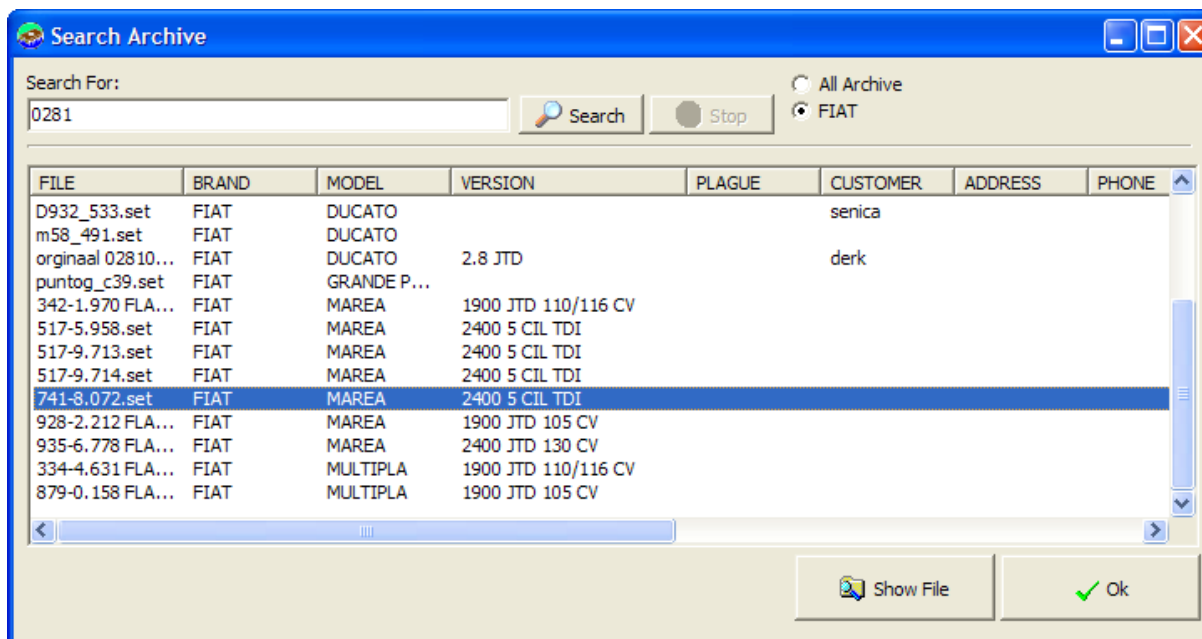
Search Archive

Search For:
0281
Search
Stop
All Archive
FIAT

| FILE | BRAND | MODEL | VERSION | PLAGUE | CUSTOMER | ADDRESS | PHONE |
|---|---|---|---|---|---|---|---|
| D932_533.set | FIAT | DUCATO | | | senica | | |
| m58_491.set | FIAT | DUCATO | | | | | |
| orginaal 02810... | FIAT | DUCATO | 2.8 JTD | | derk | | |
| puntog_c39.set | FIAT | GRANDE P... | | | | | |
| 342-1.970 FLA... | FIAT | MAREA | 1900 JTD 110/116 CV | | | | |
| 517-5.958.set | FIAT | MAREA | 2400 5 CIL TDI | | | | |
| 517-9.713.set | FIAT | MAREA | 2400 5 CIL TDI | | | | |
| 517-9.714.set | FIAT | MAREA | 2400 5 CIL TDI | | | | |
| 741-8.072.set | FIAT | MAREA | 2400 5 CIL TDI | | | | |
| 928-2.212 FLA... | FIAT | MAREA | 1900 JTD 105 CV | | | | |
| 935-6.778 FLA... | FIAT | MAREA | 2400 JTD 130 CV | | | | |
| 334-4.631 FLA... | FIAT | MULTIPLA | 1900 JTD 110/116 CV | | | | |
| 879-0.158 FLA... | FIAT | MULTIPLA | 1900 JTD 105 CV | | | | |

Show File
Ok